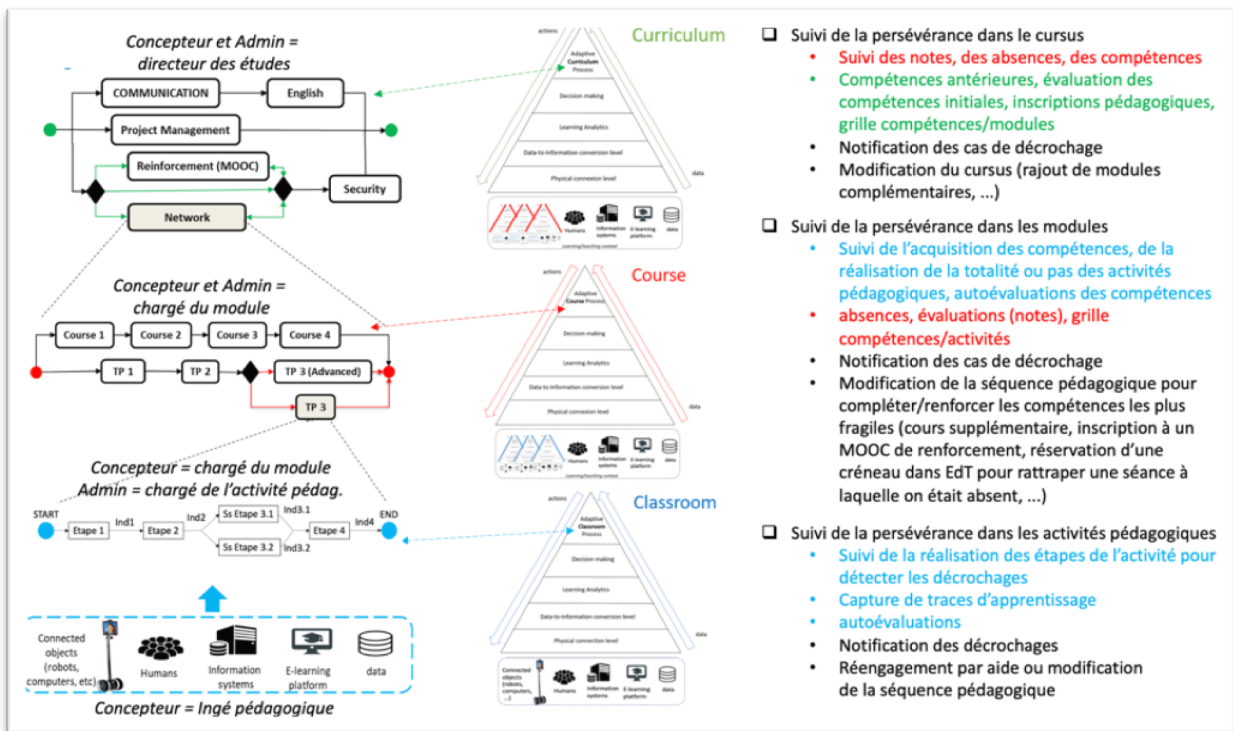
Concepteur et Admin = directeur des études

COMMUNICATION
English
Project Management
Reinforcement (MOOC)
Security
Network

Concepteur et Admin = chargé du module

Course 1
Course 2
Course 3
Course 4
TP 1
TP 2
TP 3 (Advanced)
TP 3

Concepteur = chargé du module
Admin = chargé de l'activité pédag.

START
Etape 1
Ind1
Etape 2
Ind2
Ss Etape 3.1
Ind3.1
Ss Etape 3.2
Ind3.2
Etape 4
Ind4
END

Connected objects (robots, computers, etc)
Humans
Information systems
E-learning platform
data

Concepteur = Ingé pédagogique

actions
Curriculum
Adaptive Curriculum Process
Decision making
Learning Analytics
Data-to-Information conversion level
Physical connexion level
data
Humans
Information systems
E-learning platform
data

actions
Course
Adaptive Course Process
Decision making
Learning Analytics
Data-to-Information conversion level
Physical connexion level
data
Humans
Information systems
E-learning platform
data

actions
Classroom
Adaptive Classroom Process
Decision making
Learning Analytics
Data-to-Information conversion level
Physical connection level
data
Connected objects (robots, computers, ...)
Humans
Information systems
E-learning platform
data

❑ Suivi de la persévérance dans le cursus
• Suivi des notes, des absences, des compétences
• Compétences antérieures, évaluation des compétences initiales, inscriptions pédagogiques, grille compétences/modules
• Notification des cas de décrochage
• Modification du cursus (rajout de modules complémentaires, ...)

❑ Suivi de la persévérance dans les modules
• Suivi de l'acquisition des compétences, de la réalisation de la totalité ou pas des activités pédagogiques, autoévaluations des compétences
• absences, évaluations (notes), grille compétences/activités
• Notification des cas de décrochage
• Modification de la séquence pédagogique pour compléter/renforcer les compétences les plus fragiles (cours supplémentaire, inscription à un MOOC de renforcement, réservation d'une créneau dans EdT pour rattraper une séance à laquelle on était absent, ...)

❑ Suivi de la persévérance dans les activités pédagogiques
• Suivi de la réalisation des étapes de l'activité pour détecter les décrochages
• Capture de traces d'apprentissage
• autoévaluations
• Notification des décrochages
• Réengagement par aide ou modification de la séquence pédagogique